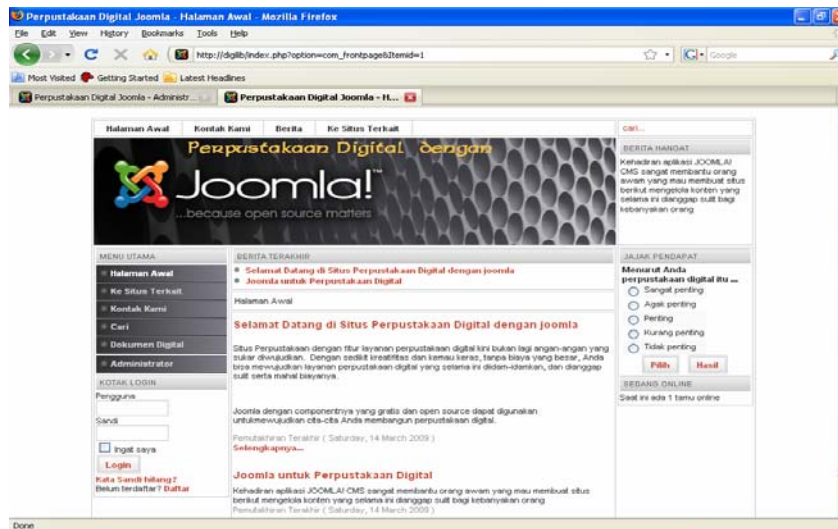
Perpustakaan Digital Joomla - Halaman Awal - Mozilla Firefox

File Edit View History Bookmarks Tools Help

http://diglib/index.php?option=com_frontpage&Itemid=1

Google

Most Visited Getting Started Latest Headlines

Perpustakaan Digital Joomla - Administr... Perpustakaan Digital Joomla - H...

Halaman Awal | Kontak Kami | Berita | Ke Situs Terkait

cari...

Perpustakaan Digital dengan

Joomla!

...because open source matters

BERITA HANGAT

Kehadiran aplikasi JOOMLA! CMS sangat membantu orang awam yang mau membuat situs berikut mengelola konten yang selama ini dianggap sulit bagi kebanyakan orang

MENU UTAMA

Halaman Awal

Ke Situs Terkait

Kontak Kami

Cari

Dokumen Digital

Administrator

KOTAK LOGIN

Pengguna

Sandi

Ingat saya

Login

Kata Sandi hilang?

Belum terdaftar? Daftar

BERITA TERAKHIR

Selamat Datang di Situs Perpustakaan Digital dengan joomla

Joomla untuk Perpustakaan Digital

Halaman Awal

Selamat Datang di Situs Perpustakaan Digital dengan joomla

Situs Perpustakaan dengan fitur layanan perpustakaan digital kini bukan lagi angan-angan yang sukar diwujudkan. Dengan sedikit kreatifitas dan kemau keras, tanpa biaya yang besar, Anda bisa mewujudkan layanan perpustakaan digital yang selama ini diidam-idamkan, dan dianggap sulit serta mahal biayanya.

Joomla dengan componentnya yang gratis dan open source dapat digunakan untukmewujudkan cita-cita Anda membangun perpustakaan digital.

Pemutakhiran Terakhir ( Saturday, 14 March 2009 )

Selengkapnya...

Joomla untuk Perpustakaan Digital

Kehadiran aplikasi JOOMLA! CMS sangat membantu orang awam yang mau membuat situs berikut mengelola konten yang selama ini dianggap sulit bagi kebanyakan orang

Pemutakhiran Terakhir ( Saturday, 14 March 2009 )

JAJAK PENDAPAT

Menurut Anda perpustakaan digital itu ...

Sangat penting

Agak penting

Penting

Kurang penting

Tidak penting

Pilih

Hasil

SEDANG ONLINE

Saat ini ada 1 tamu online

Done